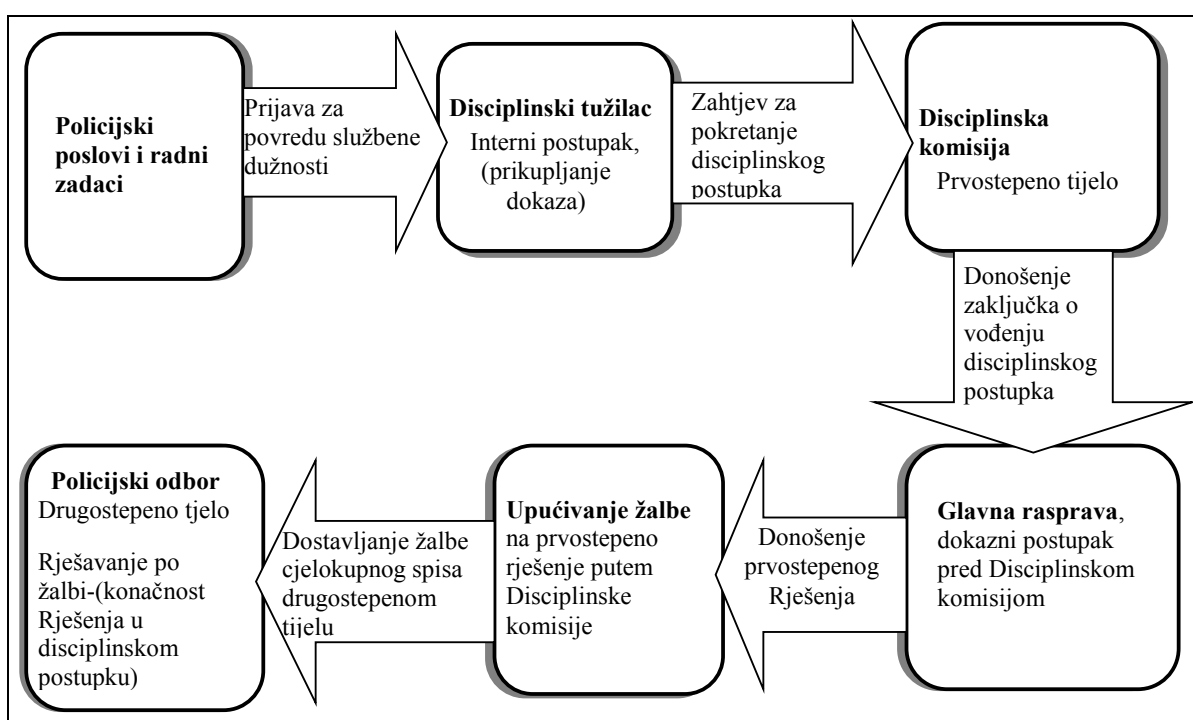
Policijski poslovi i radni zadaci

Prijava za povredu službene dužnosti

Disciplinski tužilac
Interni postupak, (prikupljanje dokaza)

Zahtjev za pokretanje disciplinskog postupka

Disciplinska komisija
Prvostepeno tijelo

Donošenje zaključka o vođenju disciplinskog postupka

Glavna rasprava, dokazni postupak pred Disciplinskom komisijom

Donošenje prvostepenog Rješenja

Upućivanje žalbe na prvostepeno rješenje putem Disciplinske komisije

Dostavljanje žalbe cjelokupnog spisa drugostepenom tijelu

Policijski odbor
Drugostepeno tjelo

Rješavanje po žalbi-(konačnost Rješenja u disciplinskom postupku)